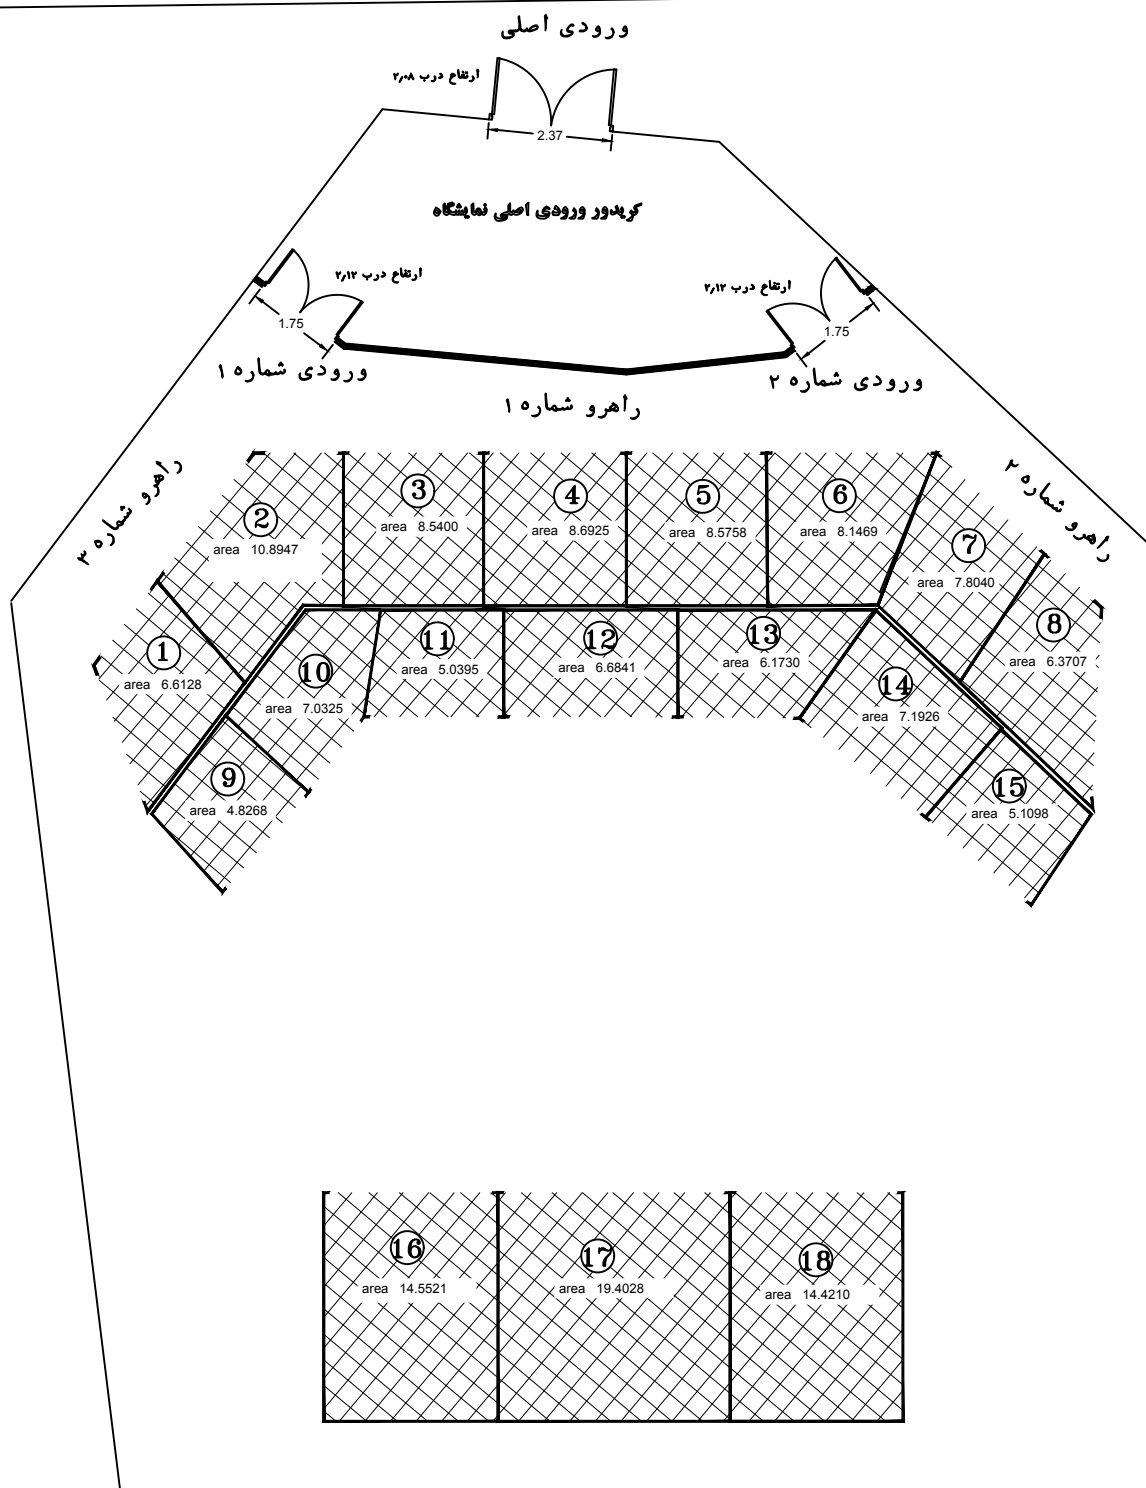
ورودی اصلی

ارتفاع درب ۲٫۰۸

2.37

کریدور ورودی اصلی نمایشگاه

ارتفاع درب ۲٫۱۲

ارتفاع درب ۲٫۱۲

1.75

1.75

ورودی شماره ۱

ورودی شماره ۲

راهرو شماره ۱

راهرو شماره ۳

راهرو شماره ۲

2
area 10.8947

3
area 8.5400

4
area 8.6925

5
area 8.5758

6
area 8.1469

7
area 7.8040

8
area 6.3707

1
area 6.6128

10
area 7.0325

11
area 5.0395

12
area 6.6841

13
area 6.1730

14
area 7.1926

9
area 4.8268

15
area 5.1098

16
area 14.5521

17
area 19.4028

18
area 14.4210